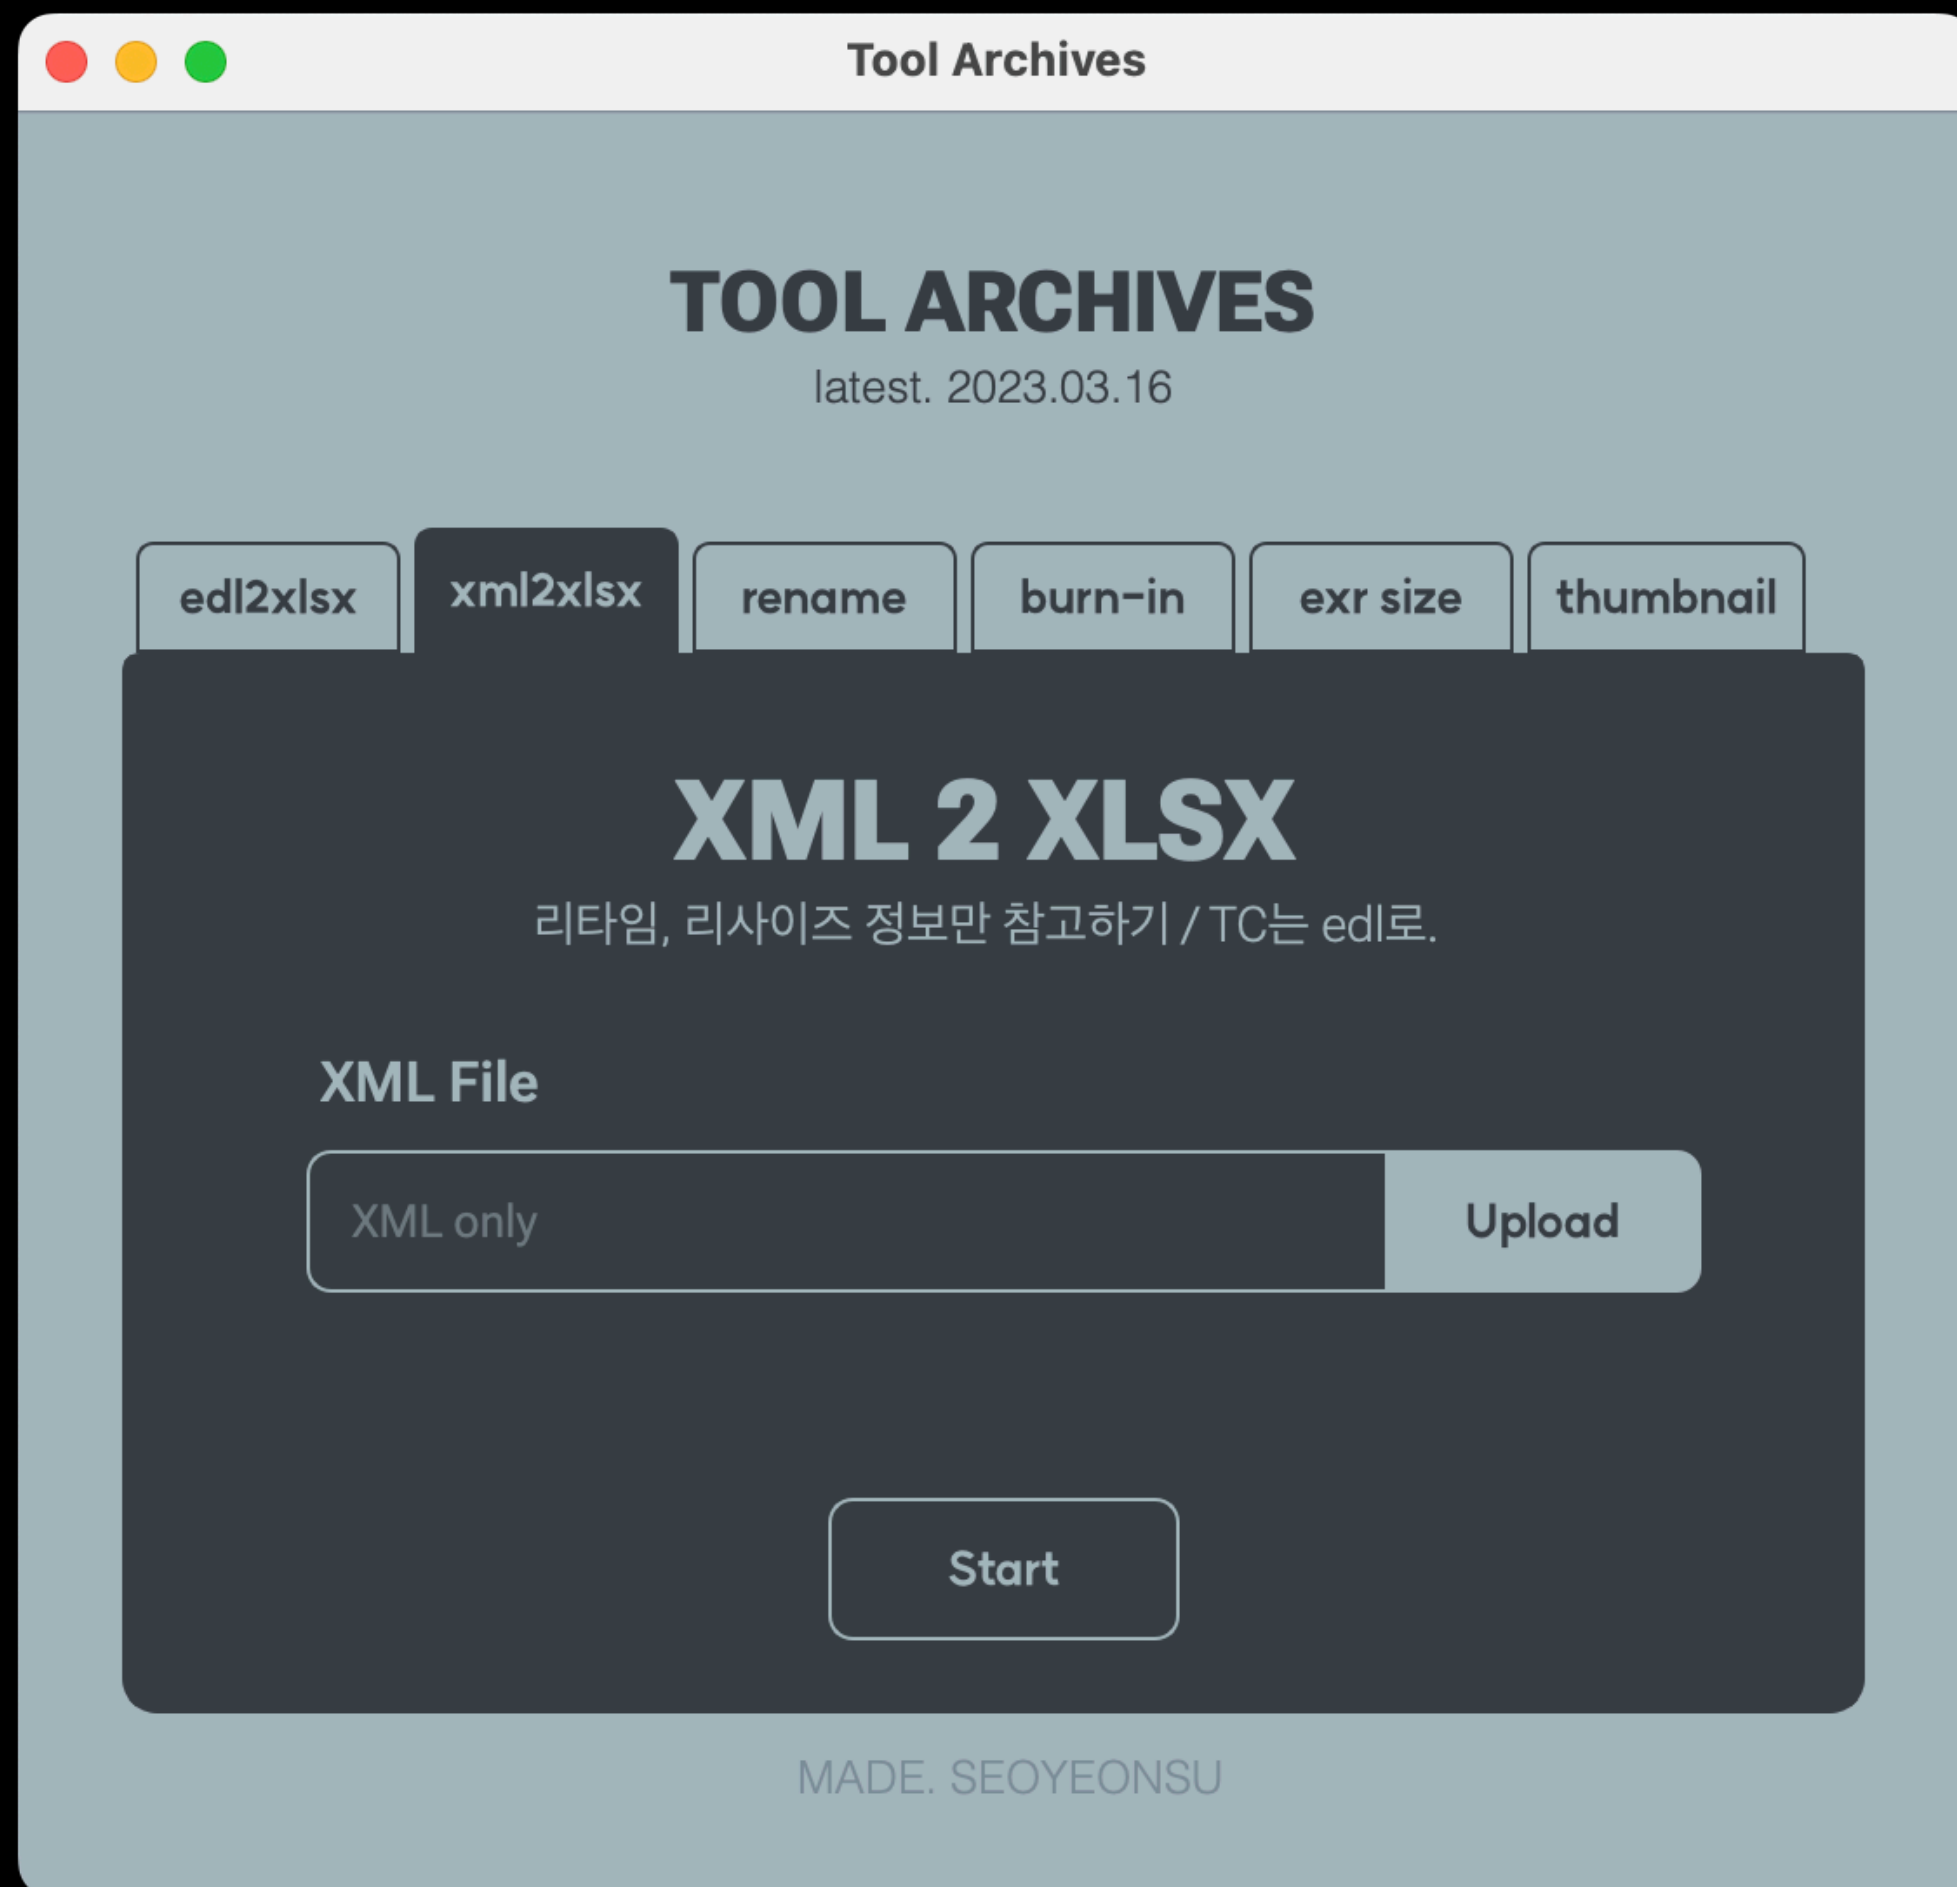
Tool Archives

TOOL ARCHIVES
latest. 2023.03.16

edl2xlsx
xml2xlsx
rename
burn-in
exr size
thumbnail

XML 2 XLSX
리타임, 리사이즈 정보만 참고하기 / TC는 edl로.

XML File

XML only
Upload

Start

MADE. SEOYEONSU